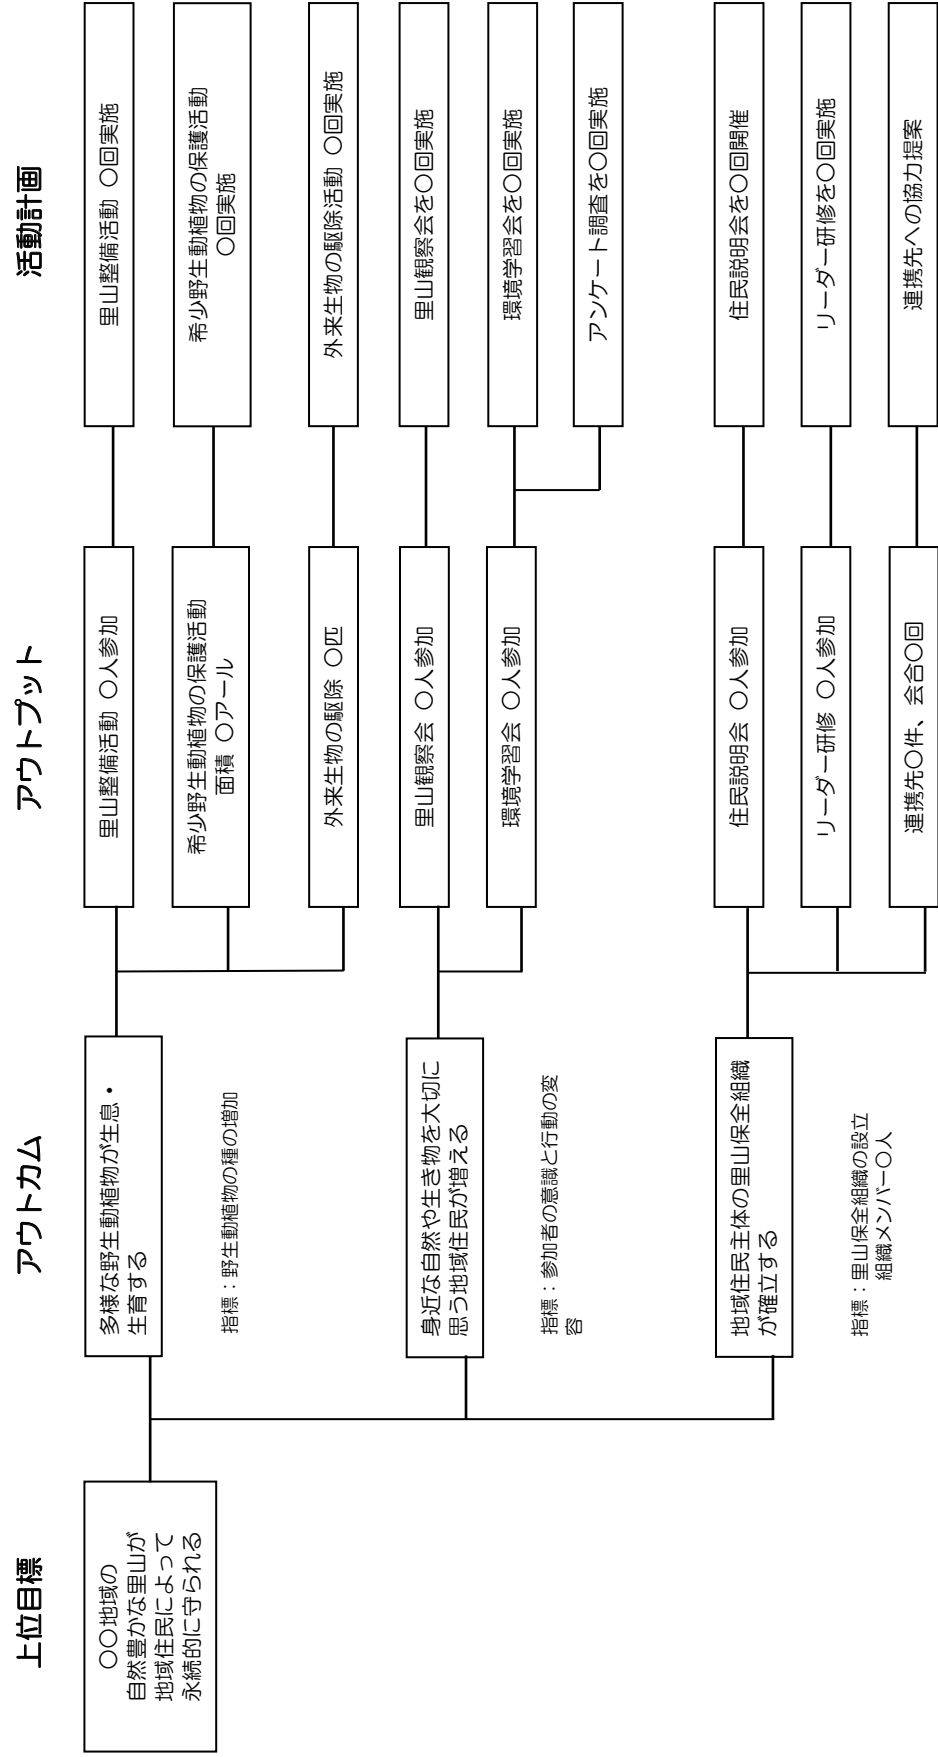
上位目標

○○地域の自然豊かな里山が地域住民によって永続的に守られる

アウトカム

多様な野生動植物が生息・生育する

指標：野生動植物の種の増加

身近な自然や生き物を大切に思う地域住民が増える

指標：参加者の意識と行動の変容

地域住民主体の里山保全組織が確立する

指標：里山保全組織の設立
組織メンバー○人

アウトプット

里山整備活動 ○人参加

希少野生動植物の保護活動 面積 ○アール

外来生物の駆除 ○匹

里山観察会 ○人参加

環境学習会 ○人参加

住民説明会 ○人参加

リーダー研修 ○人参加

連携先○件、会合○回

活動計画

里山整備活動 ○回実施

希少野生動植物の保護活動 ○回実施

外来生物の駆除活動 ○回実施

里山観察会を○回実施

環境学習会を○回実施

アンケート調査を○回実施

住民説明会を○回開催

リーダー研修を○回実施

連携先への協力提案